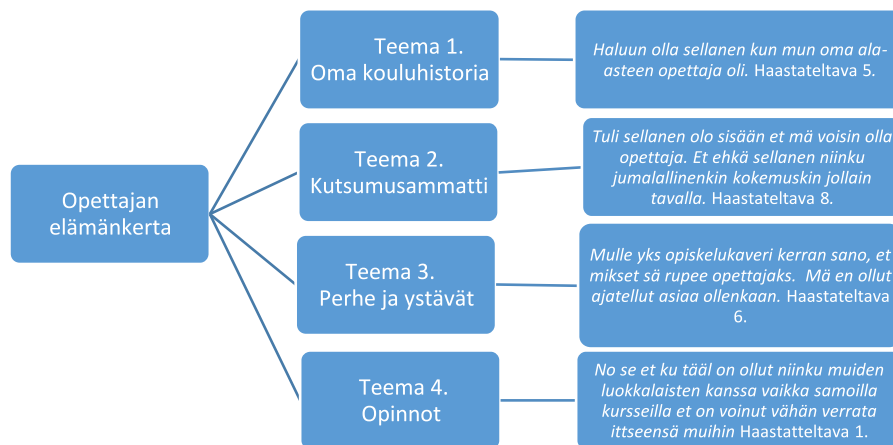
Opettajan elämänkerta

Teema 1.
Oma kouluhistoria

Haluun olla sellanen kun mun oma alaasteen opettaja oli. Haastateltava 5.

Teema 2.
Kutsumusammatti

Tuli sellanen olo sisään et mä voisin olla opettaja. Et ehkä sellanen niinku jumalallinenkin kokemuskin jollain tavalla. Haastateltava 8.

Teema 3.
Perhe ja ystävät

Mulle yks opiskelukaveri kerran sano, et mikset sä rupee opettajaks. Mä en ollut ajatellut asiaa ollenkaan. Haastateltava 6.

Teema 4.
Opinnot

No se et ku tääl on ollut niinku muiden luokkalaisten kanssa vaikka samoilla kursseilla et on voinut vähän verrata ittseensä muihin Haastatteltava 1.